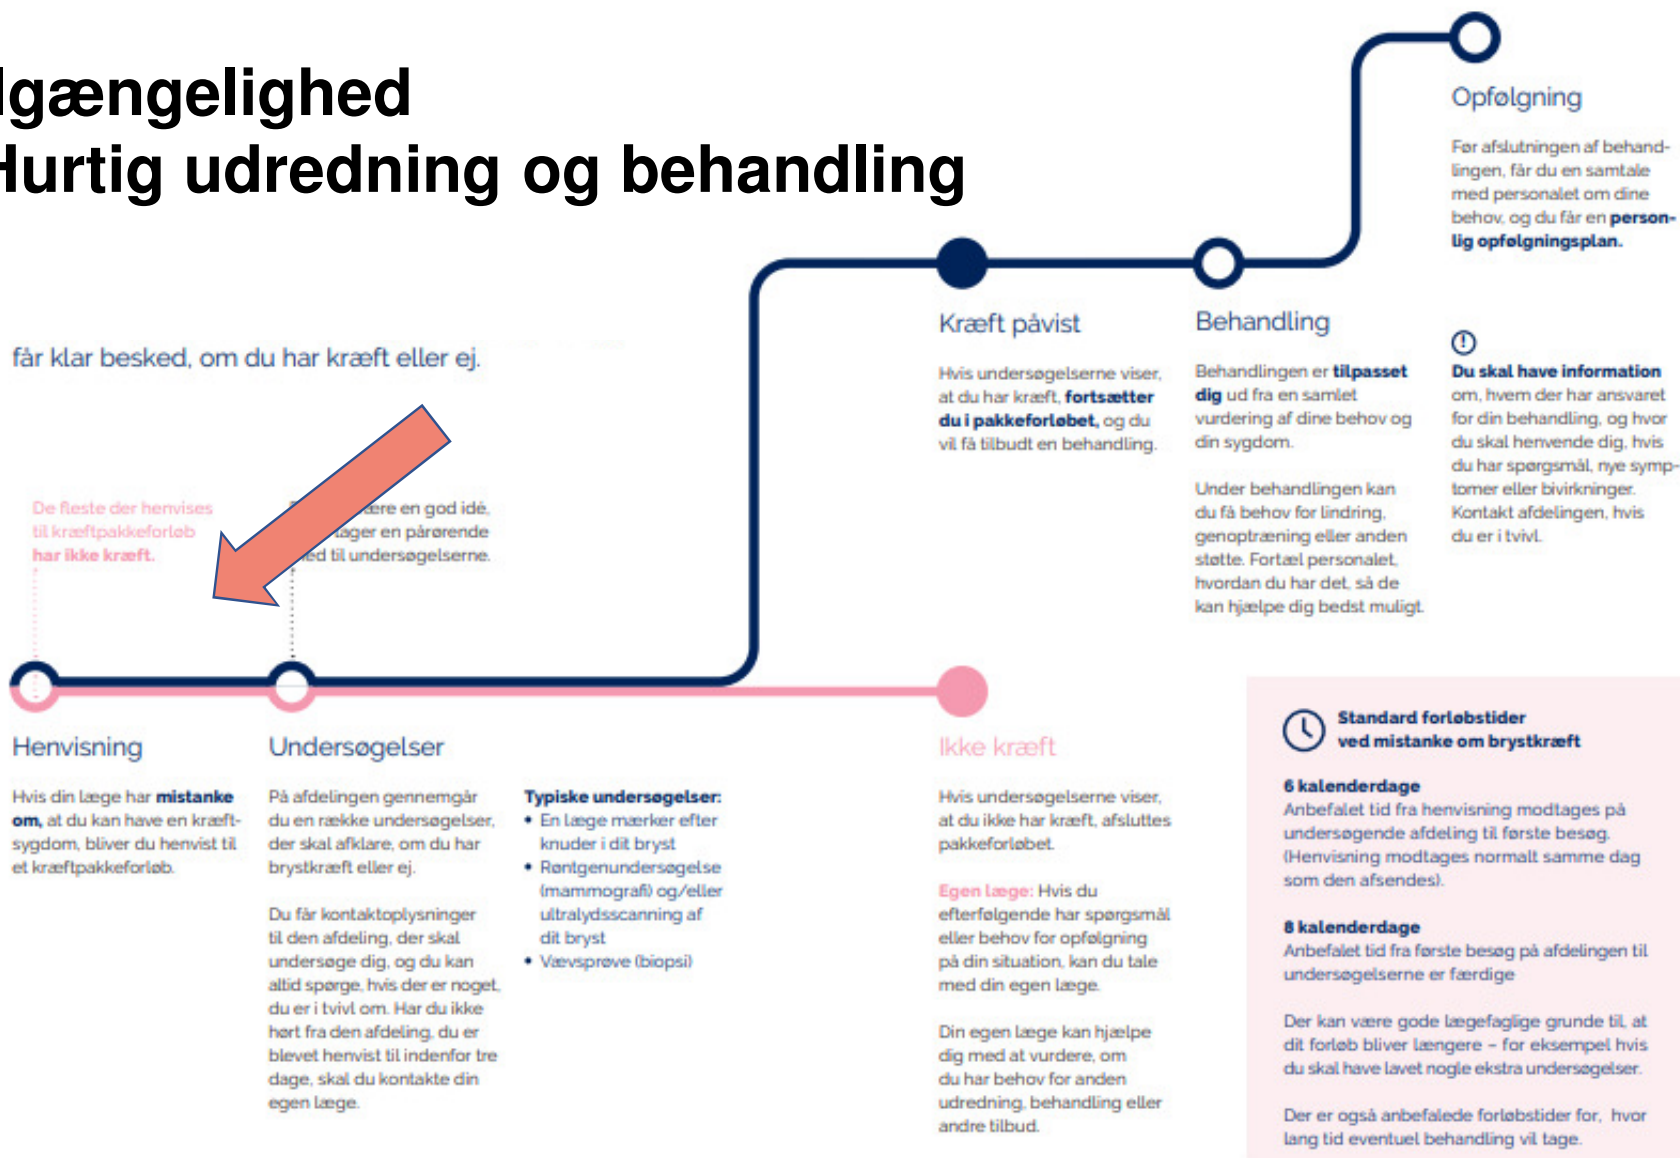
lgængelighed
Hurtig udredning og behandling

får klar besked, om du har kræft eller ej.

De fleste der henvises til kræftpakkeforløb har ikke kræft.

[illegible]ære en god idé, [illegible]tager en pårørende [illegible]ed til undersøgelserne.

Henvisning

Hvis din læge har mistanke om, at du kan have en kræftsygdom, bliver du henvist til et kræftpakkeforløb.

Undersøgelser

På afdelingen gennemgår du en række undersøgelser, der skal afklare, om du har brystkræft eller ej.

Du får kontaktoplysninger til den afdeling, der skal undersøge dig, og du kan altid spørge, hvis der er noget, du er i tvivl om. Har du ikke hørt fra den afdeling, du er blevet henvist til indenfor tre dage, skal du kontakte din egen læge.

Typiske undersøgelser:
• En læge mærker efter knuder i dit bryst
• Røntgenundersøgelse (mammografi) og/eller ultralydsscanning af dit bryst
• Vævsprøve (biopsi)

Kræft påvist

Hvis undersøgelserne viser, at du har kræft, fortsætter du i pakkeforløbet, og du vil få tilbudt en behandling.

Behandling

Behandlingen er tilpasset dig ud fra en samlet vurdering af dine behov og din sygdom.

Under behandlingen kan du få behov for lindring, genoptræning eller anden støtte. Fortæl personalet, hvordan du har det, så de kan hjælpe dig bedst muligt.

Opfølgning

Før afslutningen af behandlingen, får du en samtale med personalet om dine behov, og du får en personlig opfølgningsplan.

Du skal have information om, hvem der har ansvaret for din behandling, og hvor du skal henvende dig, hvis du har spørgsmål, nye symptomer eller bivirkninger. Kontakt afdelingen, hvis du er i tvivl.

Ikke kræft

Hvis undersøgelserne viser, at du ikke har kræft, afsluttes pakkeforløbet.

Egen læge: Hvis du efterfølgende har spørgsmål eller behov for opfølgning på din situation, kan du tale med din egen læge.

Din egen læge kan hjælpe dig med at vurdere, om du har behov for anden udredning, behandling eller andre tilbud.

Standard forløbstider ved mistanke om brystkræft

6 kalenderdage
Anbefalet tid fra henvisning modtages på undersøgende afdeling til første besøg. (Henvisning modtages normalt samme dag som den afsendes).

8 kalenderdage
Anbefalet tid fra første besøg på afdelingen til undersøgelserne er færdige

Der kan være gode lægefaglige grunde til, at dit forløb bliver længere – for eksempel hvis du skal have lavet nogle ekstra undersøgelser.

Der er også anbefalede forløbstider for, hvor lang tid eventuel behandling vil tage.